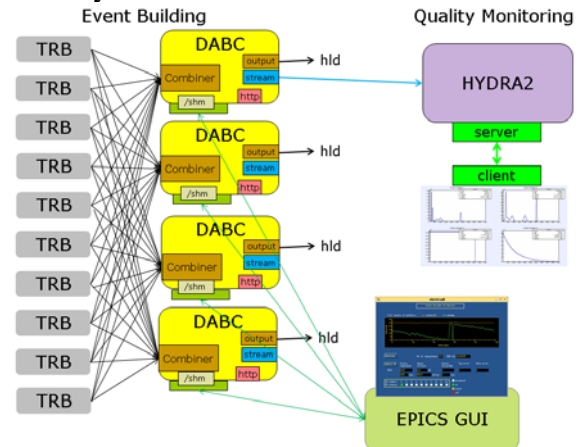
Event Building

Quality Monitoring

TRB
TRB
TRB
TRB
TRB
TRB
TRB
TRB
TRB
TRB

DABC
Combiner
output
stream
/shm
http
hld

DABC
Combiner
output
stream
/shm
http
hld

DABC
Combiner
output
stream
/shm
http
hld

DABC
Combiner
output
stream
/shm
http
hld

HYDRA2
server
client

EPICS GUI